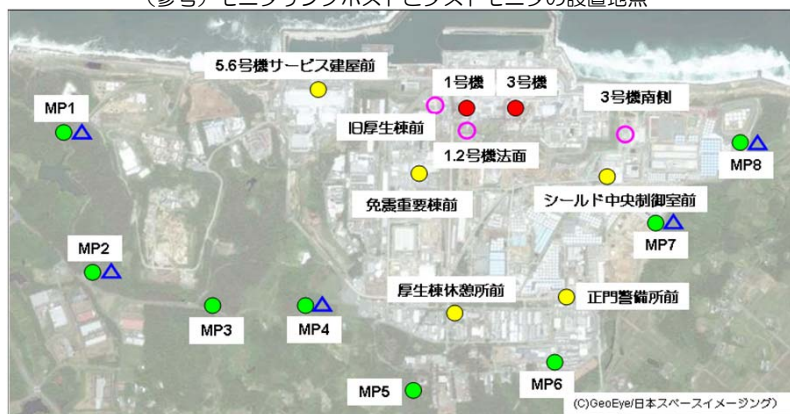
（参考）モニタリングポストとダストモニタの設置地点

5.6号機サービス建屋前

1号機

3号機

MP1

3号機南側

旧厚生棟前

1.2号機法面

MP8

免震重要棟前

シールド中央制御室前

MP7

MP2

厚生棟休憩所前

正門警備所前

MP3

MP4

MP5

MP6

(C)GeoEye/日本スペースイメージング)